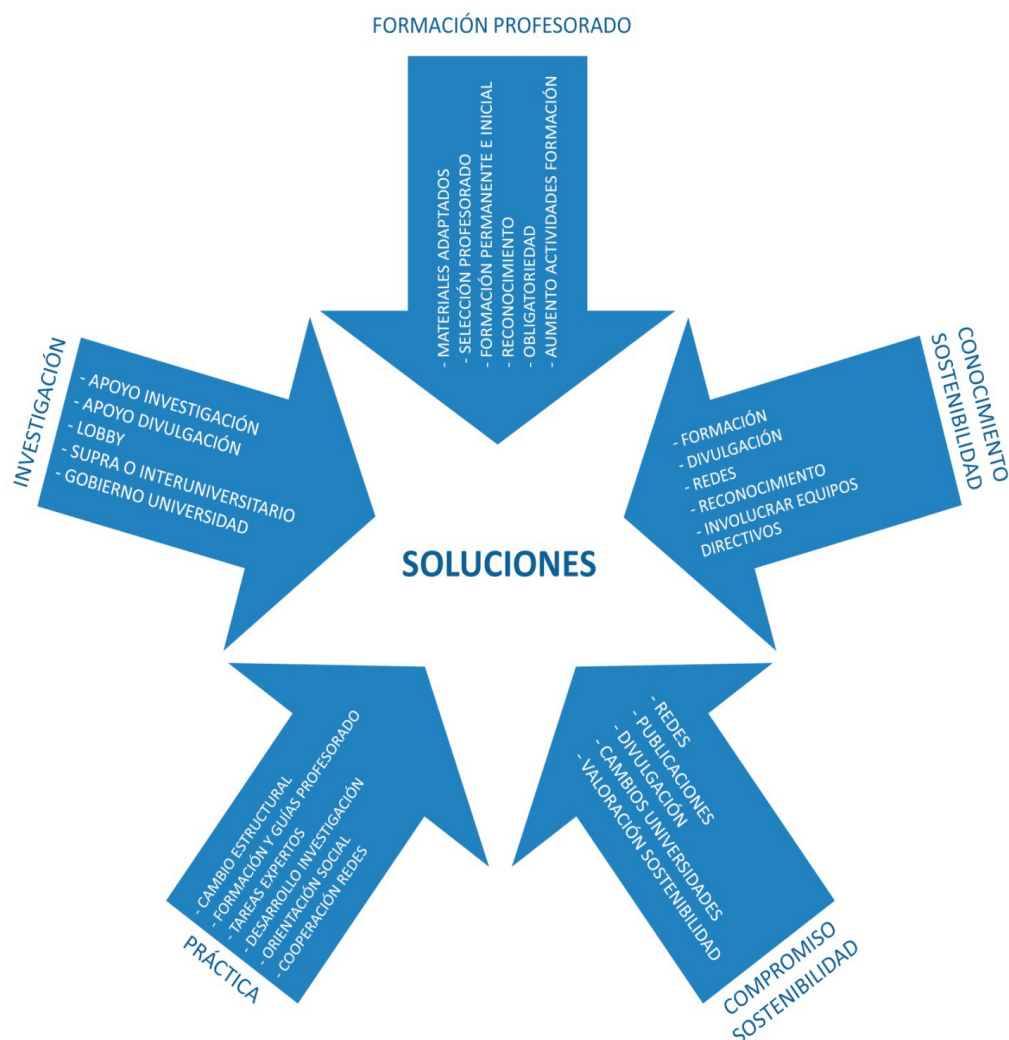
FORMACIÓN PROFESORADO

- MATERIALES ADAPTADOS
- SELECCIÓN PROFESORADO
- FORMACIÓN PERMANENTE E INICIAL
- RECONOCIMIENTO
- OBLIGATORIEDAD
- AUMENTO ACTIVIDADES FORMACIÓN

CONOCIMIENTO SOSTENIBILIDAD

- FORMACIÓN
- DIVULGACIÓN
- REDES
- RECONOCIMIENTO
- INVOLUCRAR EQUIPOS DIRECTIVOS

COMPROMISO SOSTENIBILIDAD

- REDES
- PUBLICACIONES
- DIVULGACIÓN
- CAMBIOS UNIVERSIDADES
- VALORACIÓN SOSTENIBILIDAD

PRÁCTICA

- CAMBIO ESTRUCTURAL
- FORMACIÓN Y GUÍAS PROFESORADO
- TAREAS EXPERTOS
- DESARROLLO INVESTIGACIÓN
- ORIENTACIÓN SOCIAL
- COOPERACIÓN REDES

INVESTIGACIÓN

- APOYO INVESTIGACIÓN
- APOYO DIVULGACIÓN
- LOBBY
- SUPRA O INTERUNIVERSITARIO
- GOBIERNO UNIVERSIDAD

SOLUCIONES